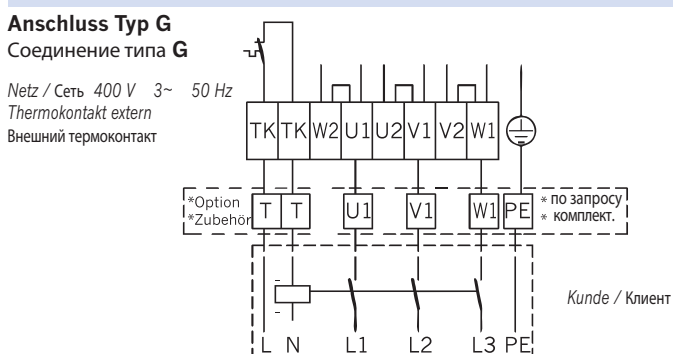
Anschluss Typ G
Соединение типа G

Netz / Сеть 400 V 3~ 50 Hz
Thermokontakt extern
Внешний термоконтакт

TK TK W2 U1 U2 V1 V2 W1

*Option
*Zubehör
T T U1 V1 W1 PE
* по запросу
* комплект.

Kunde / Клиент

L N L1 L2 L3 PE